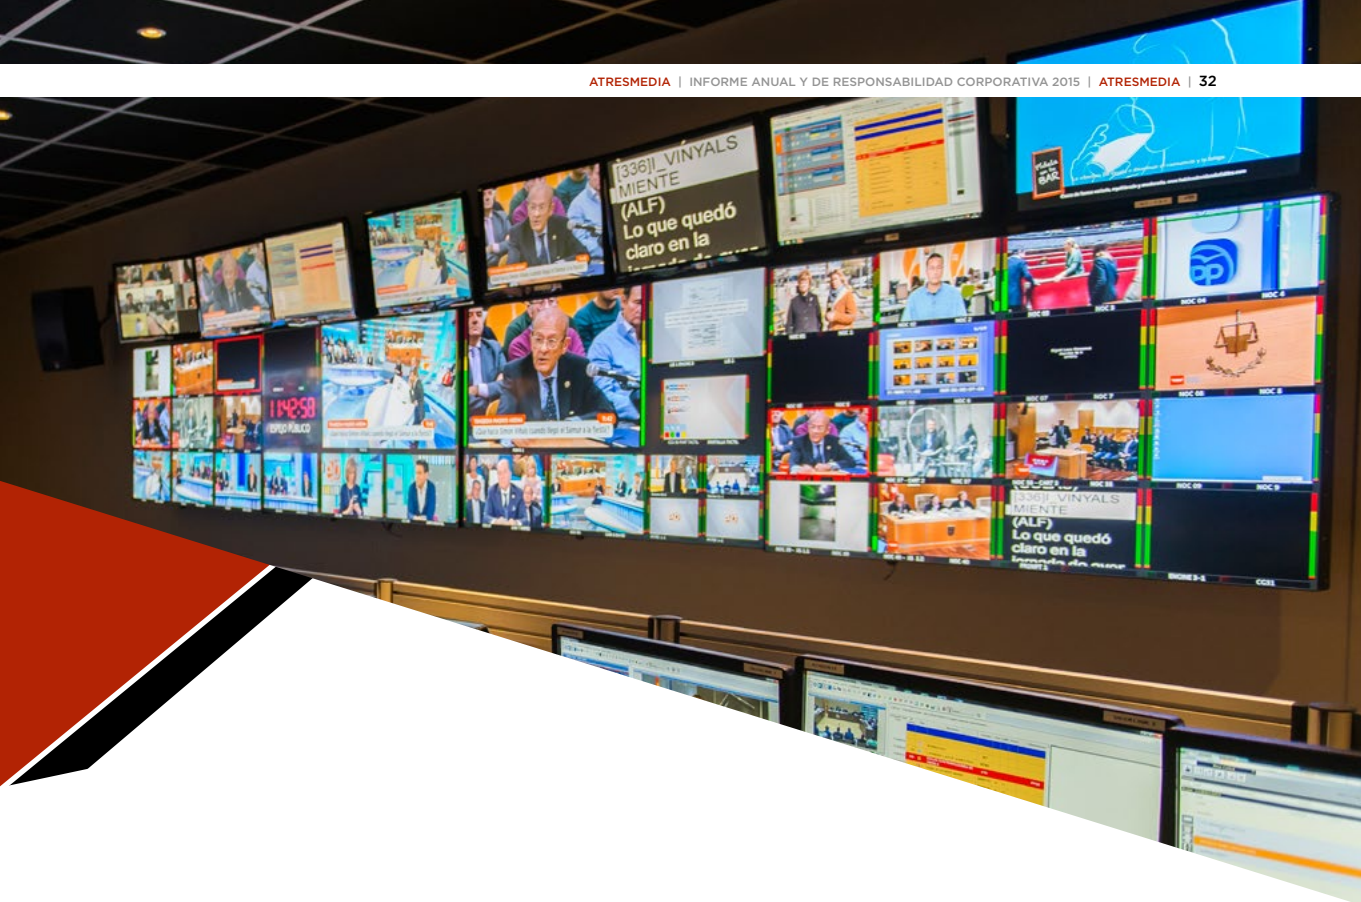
ATRESMEDIA | INFORME ANUAL Y DE RESPONSABILIDAD CORPORATIVA 2015 | ATRESMEDIA | 32

[336]I_VINYALS MIENTE (ALF) Lo que quedó claro en la

14:58

ESPEJO PÚBLICO

[336]I_VINYALS MIENTE (ALF) Lo que quedó claro en la